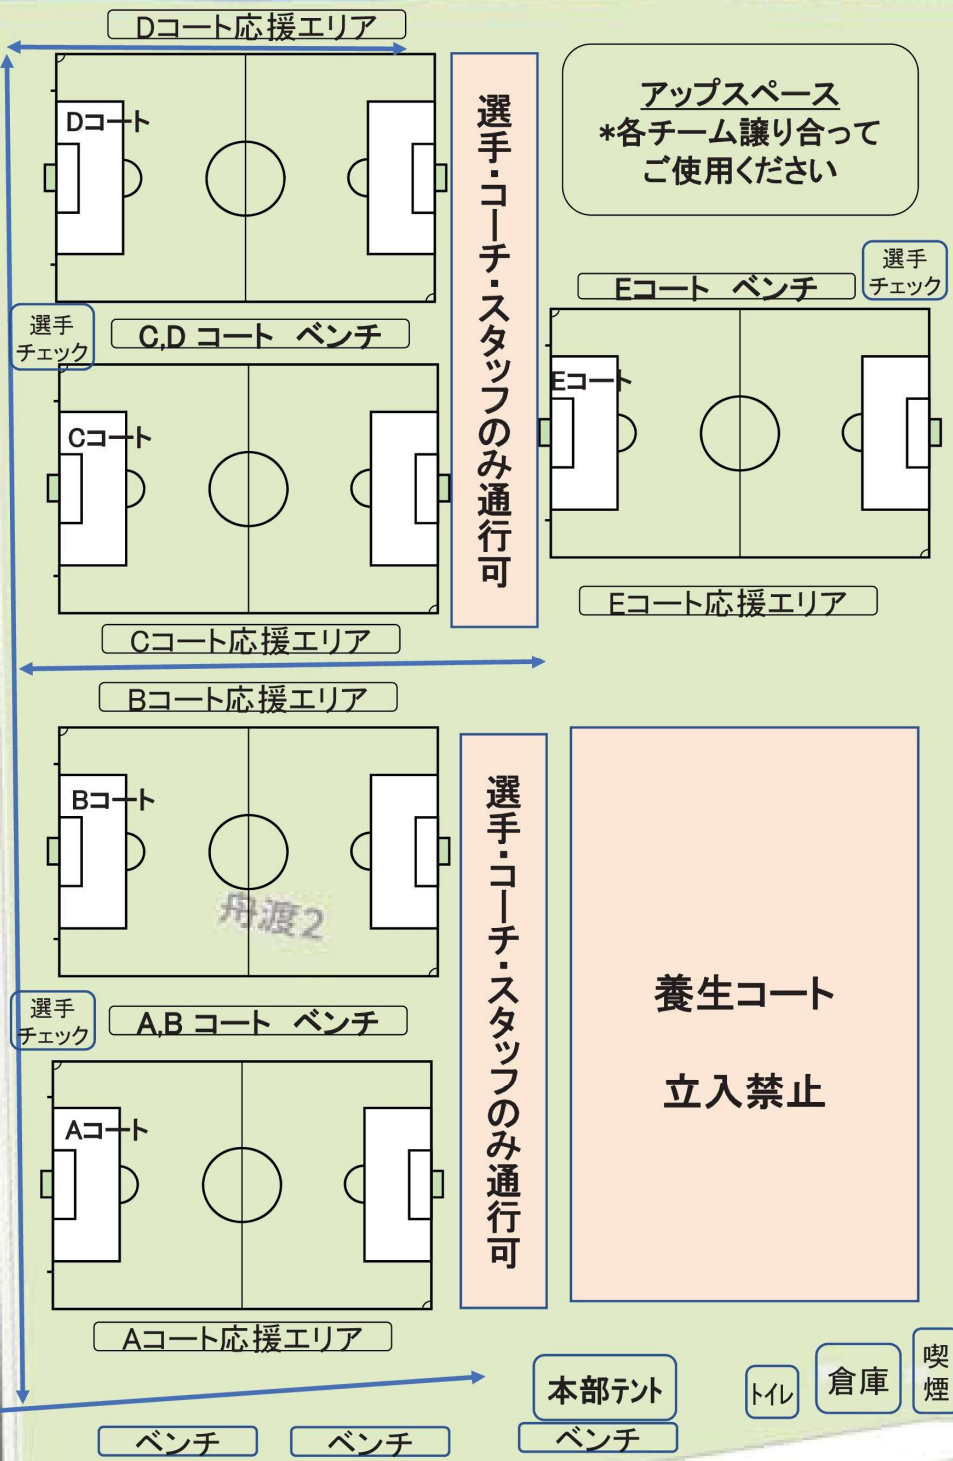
Dコート応援エリア

Dコート

選手・コーチ・スタッフのみ通行可

アップスペース
*各チーム譲り合って
ご使用ください

選手
チェック

Eコート ベンチ

選手
チェック

C,D コート ベンチ

Eコート

Cコート

Eコート応援エリア

Cコート応援エリア

Bコート応援エリア

Bコート

舟渡2

選手・コーチ・スタッフのみ通行可

養生コート

立入禁止

選手
チェック

A,B コート ベンチ

Aコート

Aコート応援エリア

本部テント

トイレ

倉庫

喫煙

ベンチ

ベンチ

ベンチ